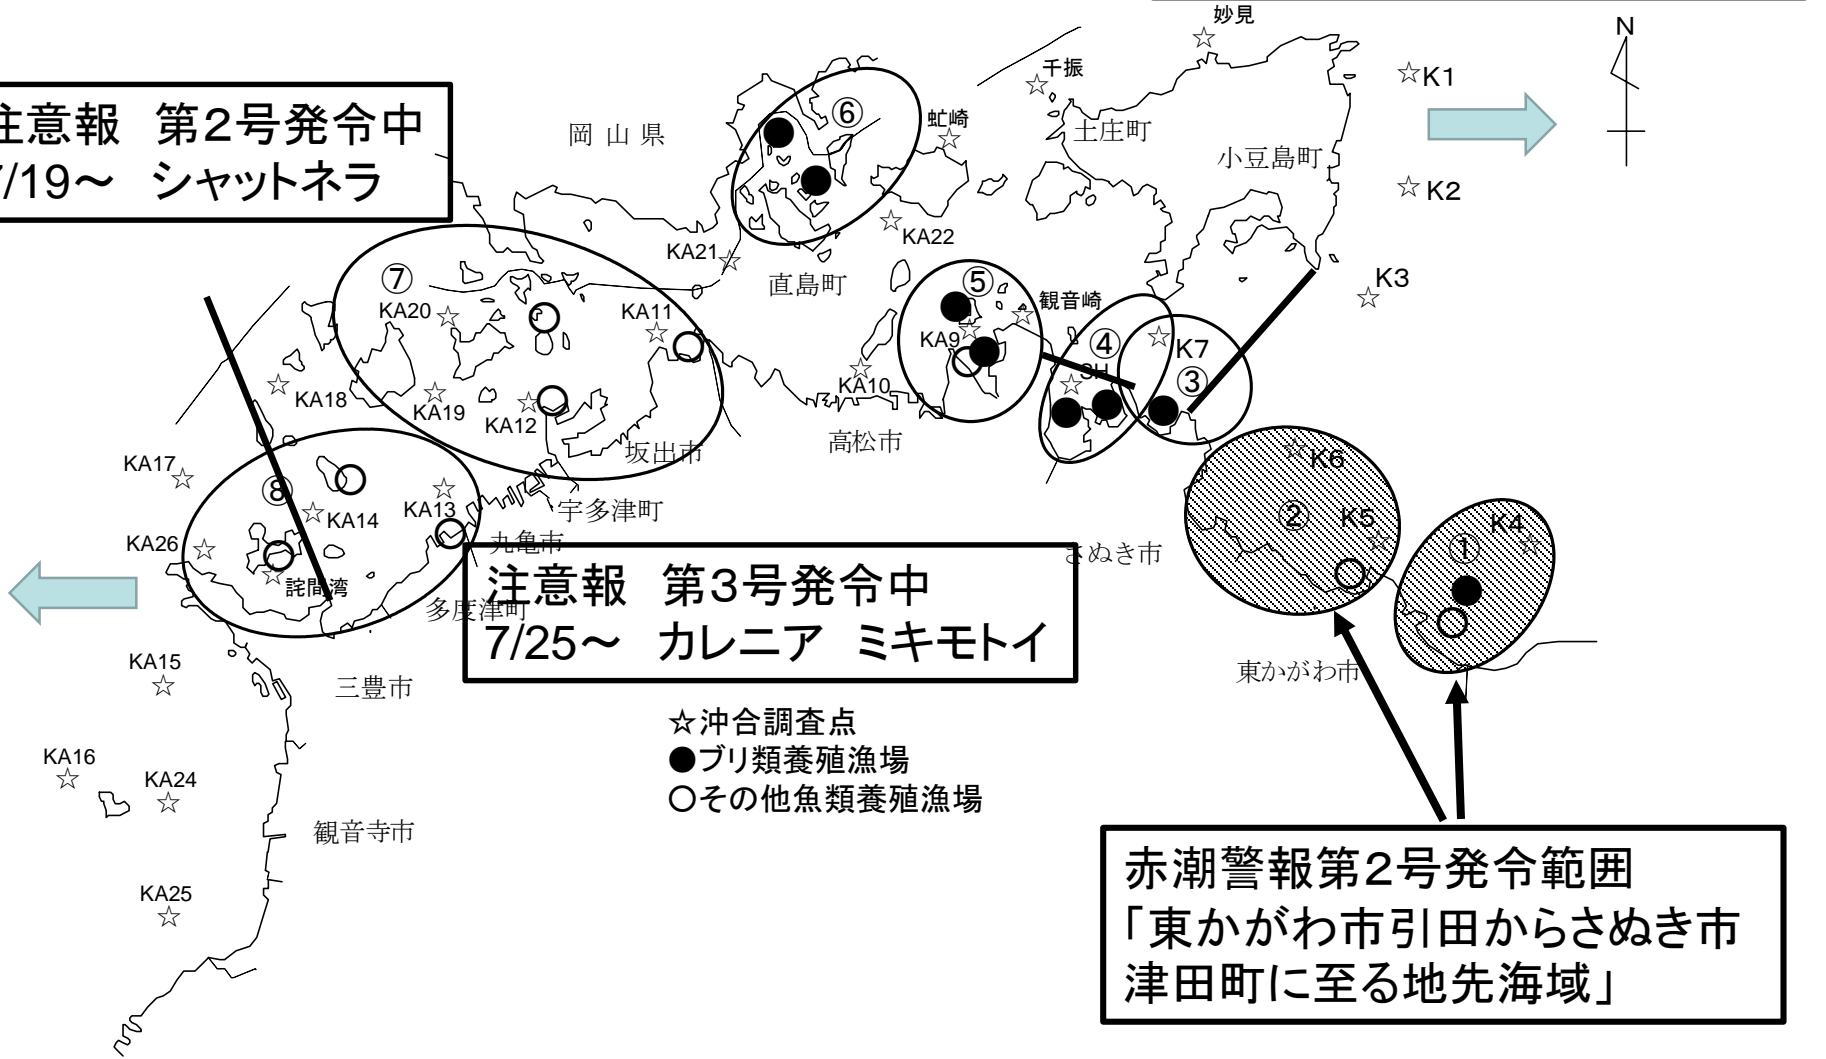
注意報 第2号発令中
7/19～ シャットネラ

妙見
千振
K1
N
蛇崎
土庄町
小豆島町
岡山県
⑥
K2
KA22
KA21
直島町
K3
⑦
⑤
観音崎
KA20
KA11
④
K7
KA9
3H
③
KA10
KA18
KA19
KA12
高松市
坂出市
KA17
K6
⑧
宇多津町
KA14
KA13
丸亀市
②
K5
K4
KA26
①
さぬき市
詫間湾
多度津町

注意報 第3号発令中
7/25～ カレニア ミキモトイ

KA15
三豊市
東かがわ市

☆沖合調査点
●ブリ類養殖漁場
○その他魚類養殖漁場

KA16
KA24
観音寺市
KA25

赤潮警報第2号発令範囲
「東かがわ市引田からさぬき市津田町に至る地先海域」